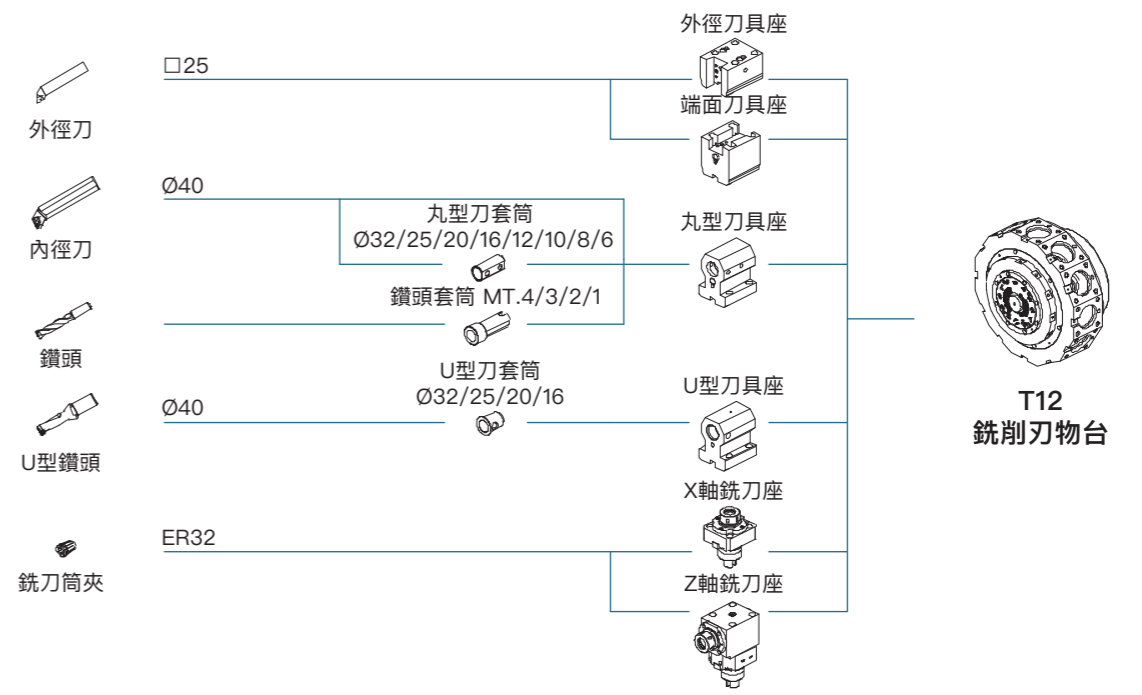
外徑刀

□25

外徑刀具座

端面刀具座

內徑刀

Ø40

丸型刀套筒
Ø32/25/20/16/12/10/8/6

丸型刀具座

鑽頭套筒 MT.4/3/2/1

鑽頭

U型刀套筒
Ø32/25/20/16

Ø40

U型刀具座

U型鑽頭

X軸銑刀座

ER32

銑刀筒夾

Z軸銑刀座

T12
銑削刃物台